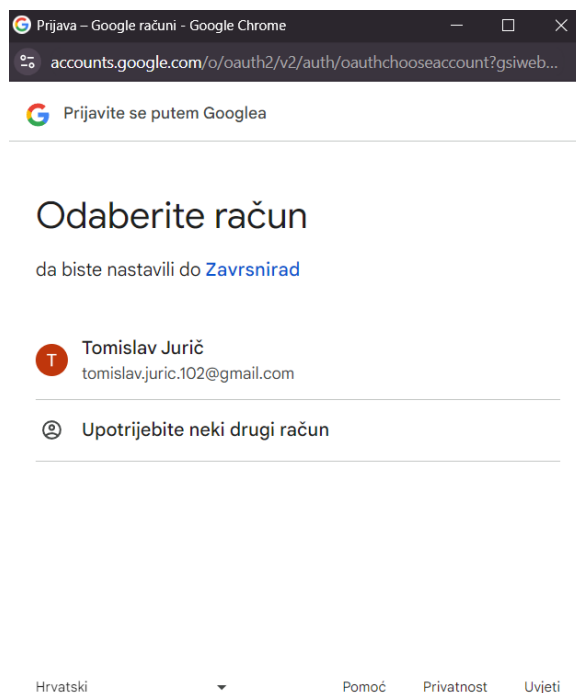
Prijava – Google računi - Google Chrome

accounts.google.com/o/oauth2/v2/auth/oauthchooseaccount?gsiweb...

Prijavite se putem Googlea

Odaberite račun

da biste nastavili do Zavrsnirad

T
Tomislav Jurič
tomislav.juric.102@gmail.com

Upotrijebite neki drugi račun

Hrvatski

Pomoć Privatnost Uvjeti